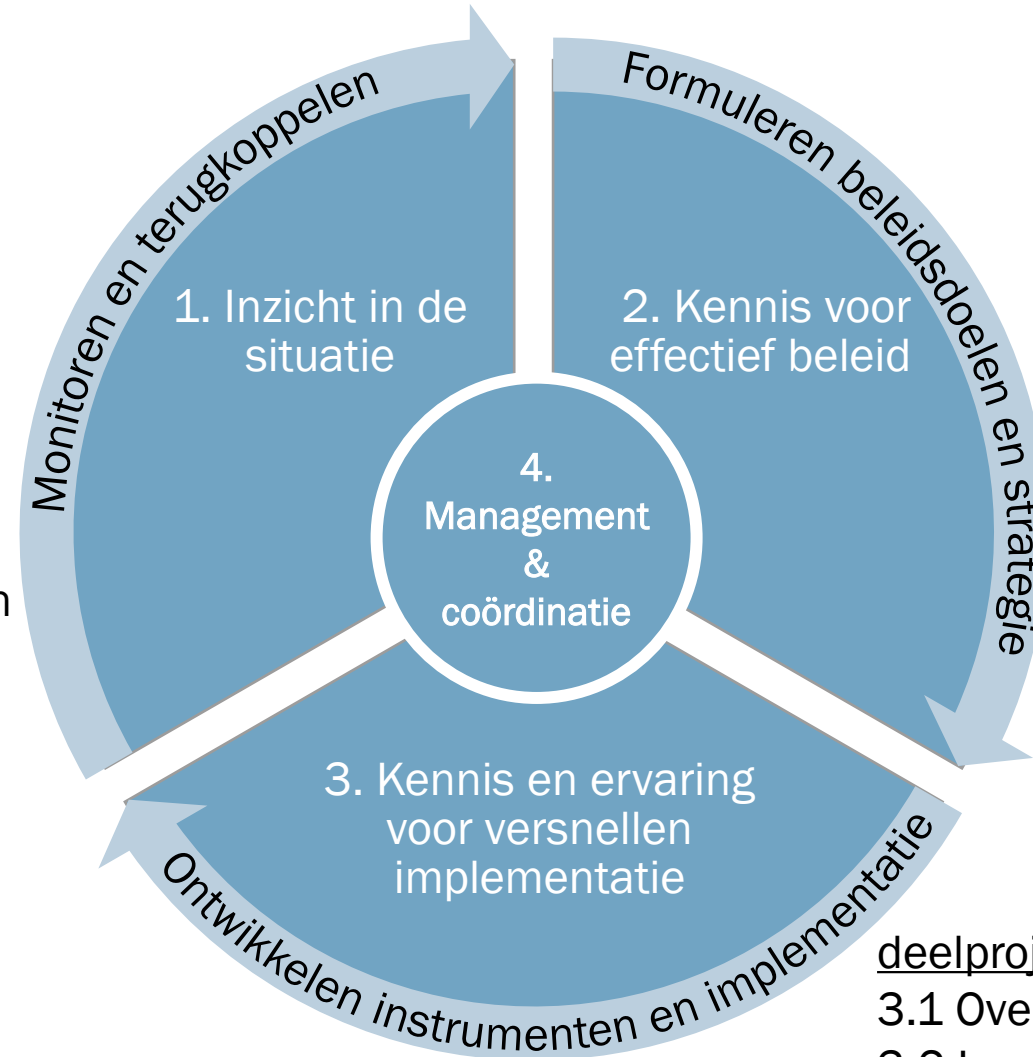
Monitoren en terugkoppelen

Formuleren beleidsdoelen en strategie

1. Inzicht in de situatie

2. Kennis voor effectief beleid

4. Management & coördinatie

n

3. Kennis en ervaring voor versnellen implementatie

Ontwikkelen instrumenten en implementatie

deelproj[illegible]
3.1 Ove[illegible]